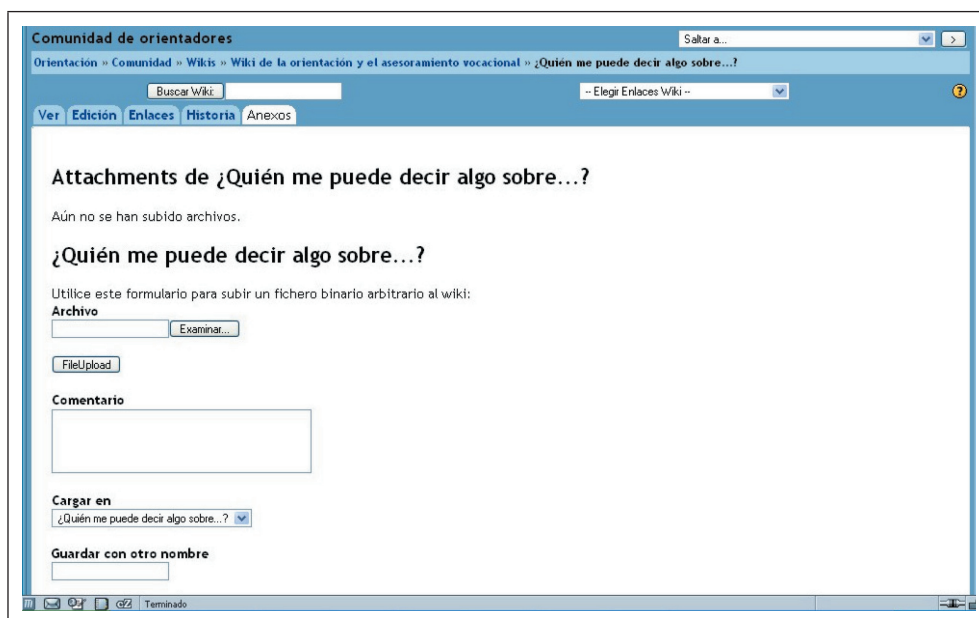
Comunidad de orientadores

Saltar a...

Orientación » Comunidad » Wikis » Wiki de la orientación y el asesoramiento vocacional » ¿Quién me puede decir algo sobre...?

Buscar Wiki:

-- Elegir Enlaces Wiki --

Ver | Edición | Enlaces | Historia | Anexos

Attachments de ¿Quién me puede decir algo sobre...?

Aún no se han subido archivos.

¿Quién me puede decir algo sobre...?

Utilice este formulario para subir un fichero binario arbitrario al wiki:

Archivo

Examinar...

FileUpload

Comentario

Cargar en

¿Quién me puede decir algo sobre...?

Guardar con otro nombre

Terminado